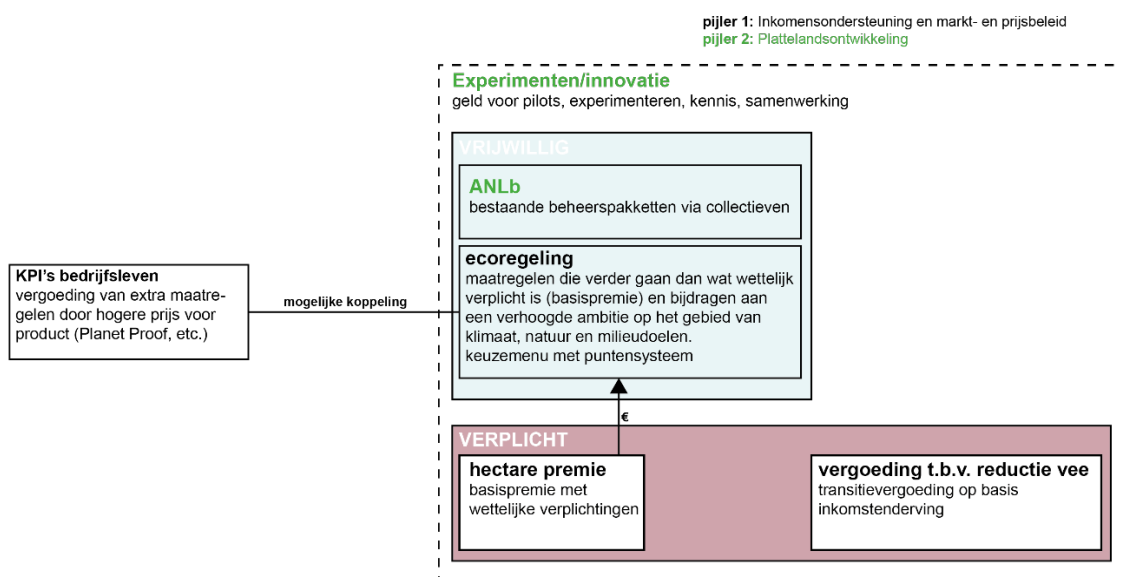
**pijler 1:** Inkomensondersteuning en markt- en prijsbeleid
**pijler 2:** Plattelandsontwikkeling

**Experimenten/innovatie**
geld voor pilots, experimenteren, kennis, samenwerking

VRIJWILLIG

**ANLb**
bestaande beheerspakketten via collectieven

**ecoregeling**
maatregelen die verder gaan dan wat wettelijk verplicht is (basispremie) en bijdragen aan een verhoogde ambitie op het gebied van klimaat, natuur en milieudoelen.
keuzemenu met puntensysteem

**KPI's bedrijfsleven**
vergoeding van extra maatregelen door hogere prijs voor product (Planet Proof, etc.)

mogelijke koppeling

€

VERPLICHT

**hectare premie**
basispremie met wettelijke verplichtingen

**vergoeding t.b.v. reductie vee**
transitievergoeding op basis inkomstenderving